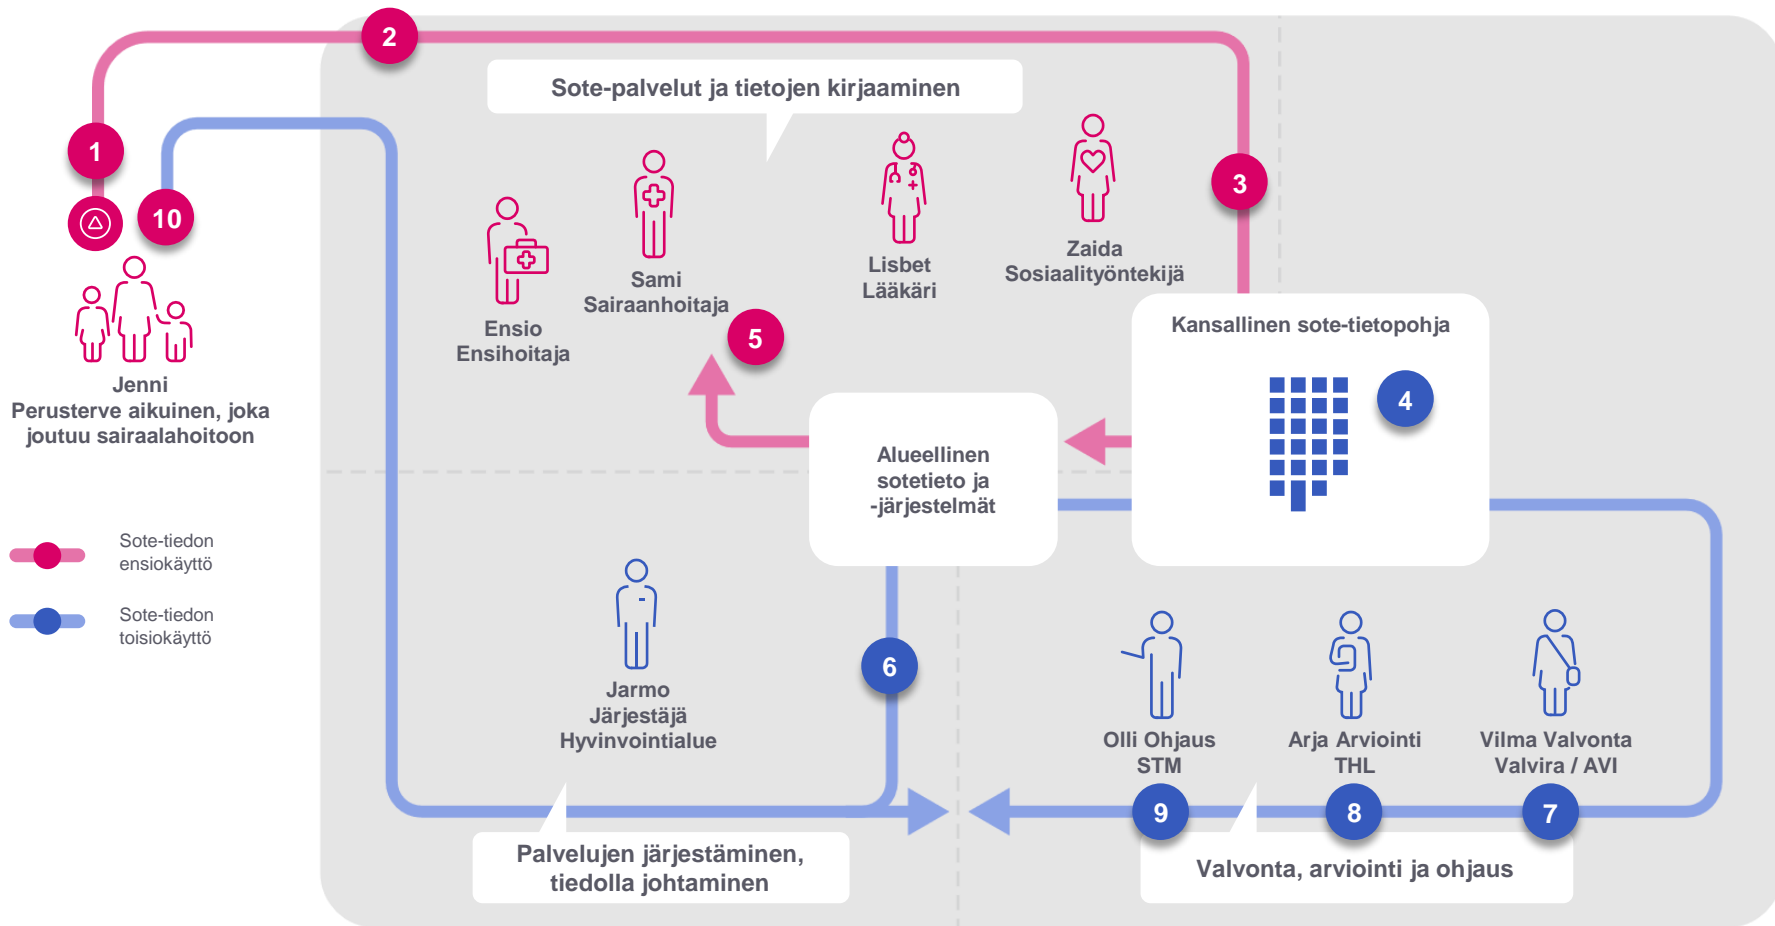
2

Sote-palvelut ja tietojen kirjaaminen

1

10

3

Sami
Sairaanhoitaja

Lisbet
Lääkäri

Zaida
Sosiaalityöntekijä

Ensio
Ensihoitaja

5

Jenni
Perusterve aikuinen, joka joutuu sairaalahoitoon

Kansallinen sote-tietopohja

4

Alueellinen sotetieto ja -järjestelmät

Sote-tiedon ensiokäyttö

Sote-tiedon toisiokäyttö

Jarmo
Järjestäjä
Hyvinvointialue

6

Olli Ohjaus
STM

Arja Arviointi
THL

Vilma Valvonta
Valvira / AVI

9

8

7

Palvelujen järjestäminen, tiedolla johtaminen

Valvonta, arviointi ja ohjaus